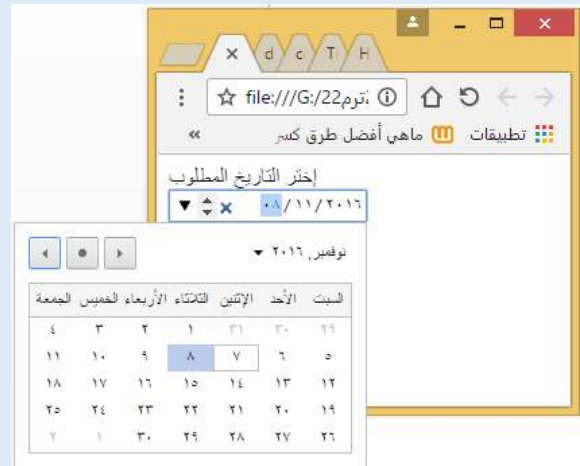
d c T H

file:///G:/22ترم

تطبيقات ماهي أفضل طرق كسر »

إختر التاريخ المطلوب
٢٠١٦/١١/٠٨

نوفمبر, ٢٠١٦

| السبت | الأحد | الإثنين | الثلاثاء | الأربعاء | الخميس | الجمعة |
|---|---|---|---|---|---|---|
| ٢٩ | ٣٠ | ٣١ | ١ | ٢ | ٣ | ٤ |
| ٥ | ٦ | ٧ | ٨ | ٩ | ١٠ | ١١ |
| ١٢ | ١٣ | ١٤ | ١٥ | ١٦ | ١٧ | ١٨ |
| ١٩ | ٢٠ | ٢١ | ٢٢ | ٢٣ | ٢٤ | ٢٥ |
| ٢٦ | ٢٧ | ٢٨ | ٢٩ | ٣٠ | ١ | ٢ |